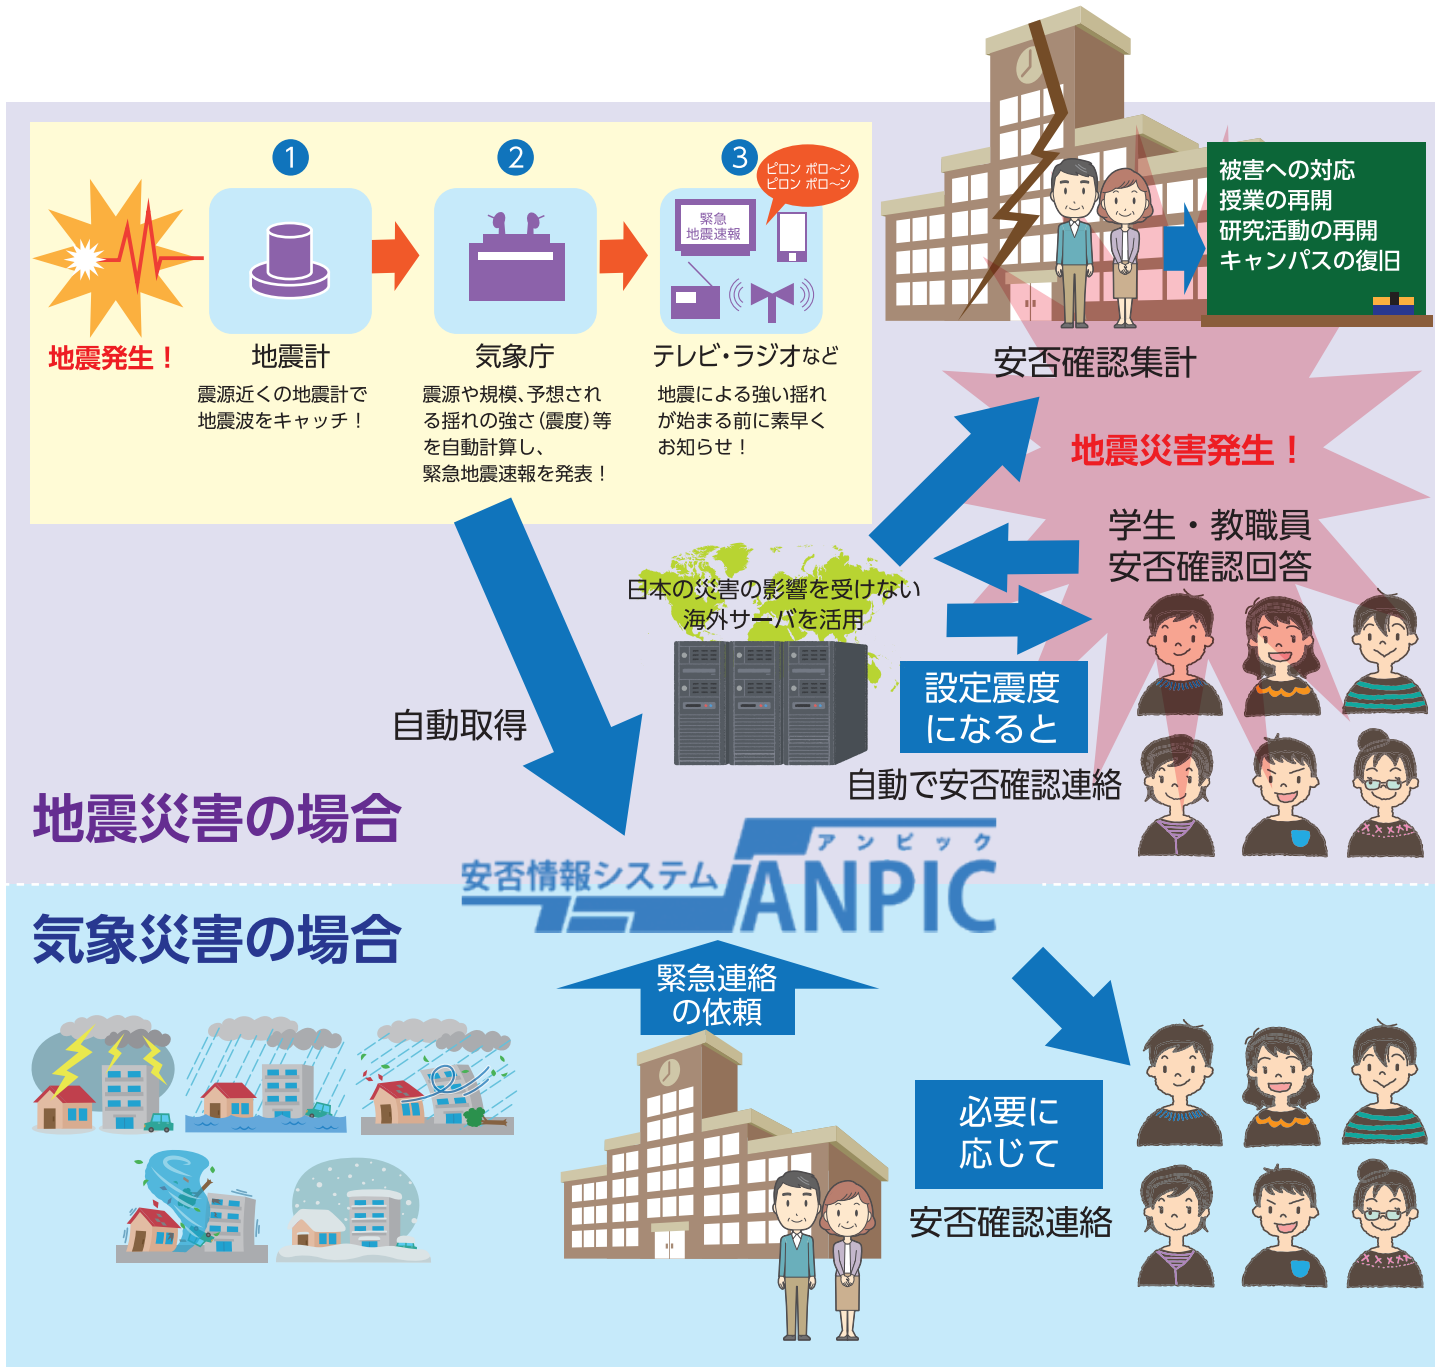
1

2

3

ピロン ポロ〜ン
ピロン ポロ〜ン

緊急
地震速報

地震発生！

地震計
震源近くの地震計で地震波をキャッチ！

気象庁
震源や規模、予想される揺れの強さ（震度）等を自動計算し、緊急地震速報を発表！

テレビ・ラジオなど
地震による強い揺れが始まる前に素早くお知らせ！

被害への対応
授業の再開
研究活動の再開
キャンパスの復旧

安否確認集計

地震災害発生！

学生・教職員
安否確認回答

日本の災害の影響を受けない
海外サーバを活用

設定震度
になると

自動取得

自動で安否確認連絡

地震災害の場合

安否情報システム

アンピック
ANPIC

気象災害の場合

緊急連絡
の依頼

必要に
応じて

安否確認連絡